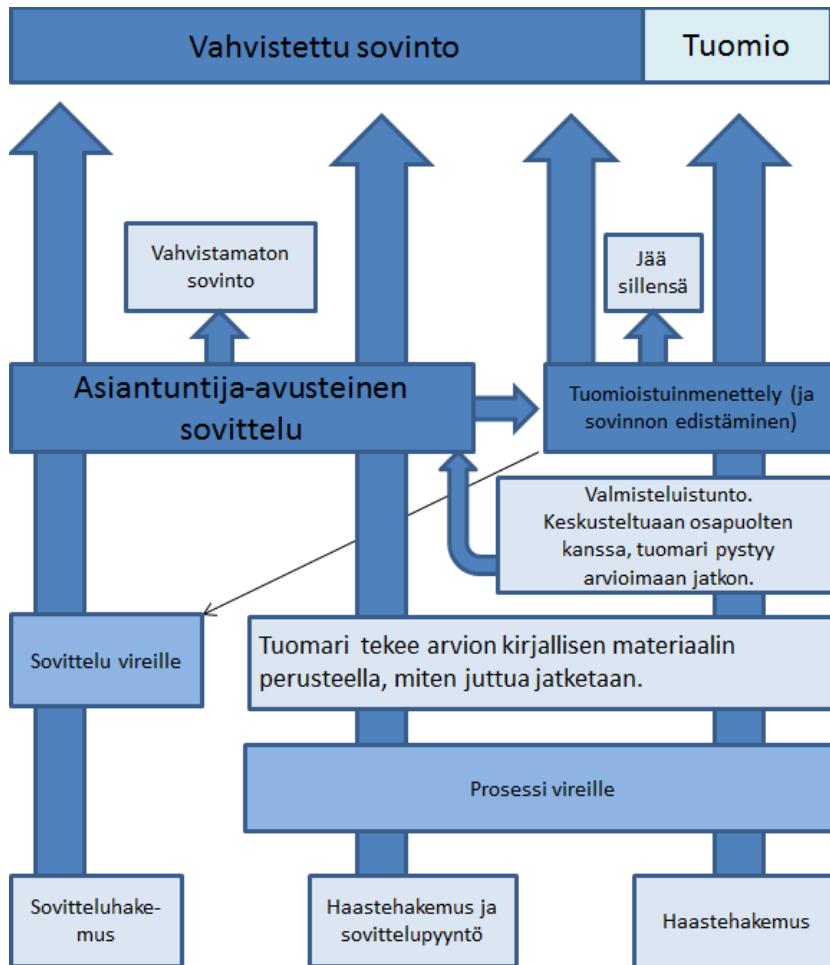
Vahvistettu sovinto

Tuomio

Vahvistamaton sovinto

Jää sillensä

Asiantuntija-avusteinen sovittelu

Tuomioistuinmenettely (ja sovinnon edistäminen)

Valmisteluistunto. Keskusteltuaan osapuolten kanssa, tuomari pystyy arvioimaan jatkon.

Sovittelu vireille

Tuomari tekee arvion kirjallisen materiaalin perusteella, miten juttua jatketaan.

Prosessi vireille

Sovitteluhakemus

Haastehakemus ja sovittelupyyntö

Haastehakemus